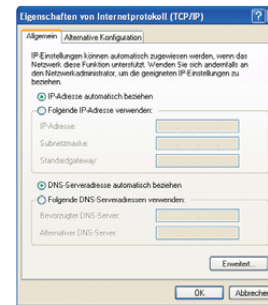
Eigenschaften von Internetprotokoll (TCP/IP)

Allgemein | Alternative Konfiguration

IP-Einstellungen können automatisch zugewiesen werden, wenn das Netzwerk diese Funktion unterstützt. Wenden Sie sich andernfalls an den Netzwerkadministrator, um die geeigneten IP-Einstellungen zu beziehen.

IP-Adresse automatisch beziehen

Folgende IP-Adresse verwenden:

IP-Adresse:

Subnetzmaske:

Standardgateway:

DNS-Serveradresse automatisch beziehen

Folgende DNS-Serveradressen verwenden:

Bevorzugter DNS-Server:

Alternativer DNS-Server:

Erweitert...

OK | Abbrechen